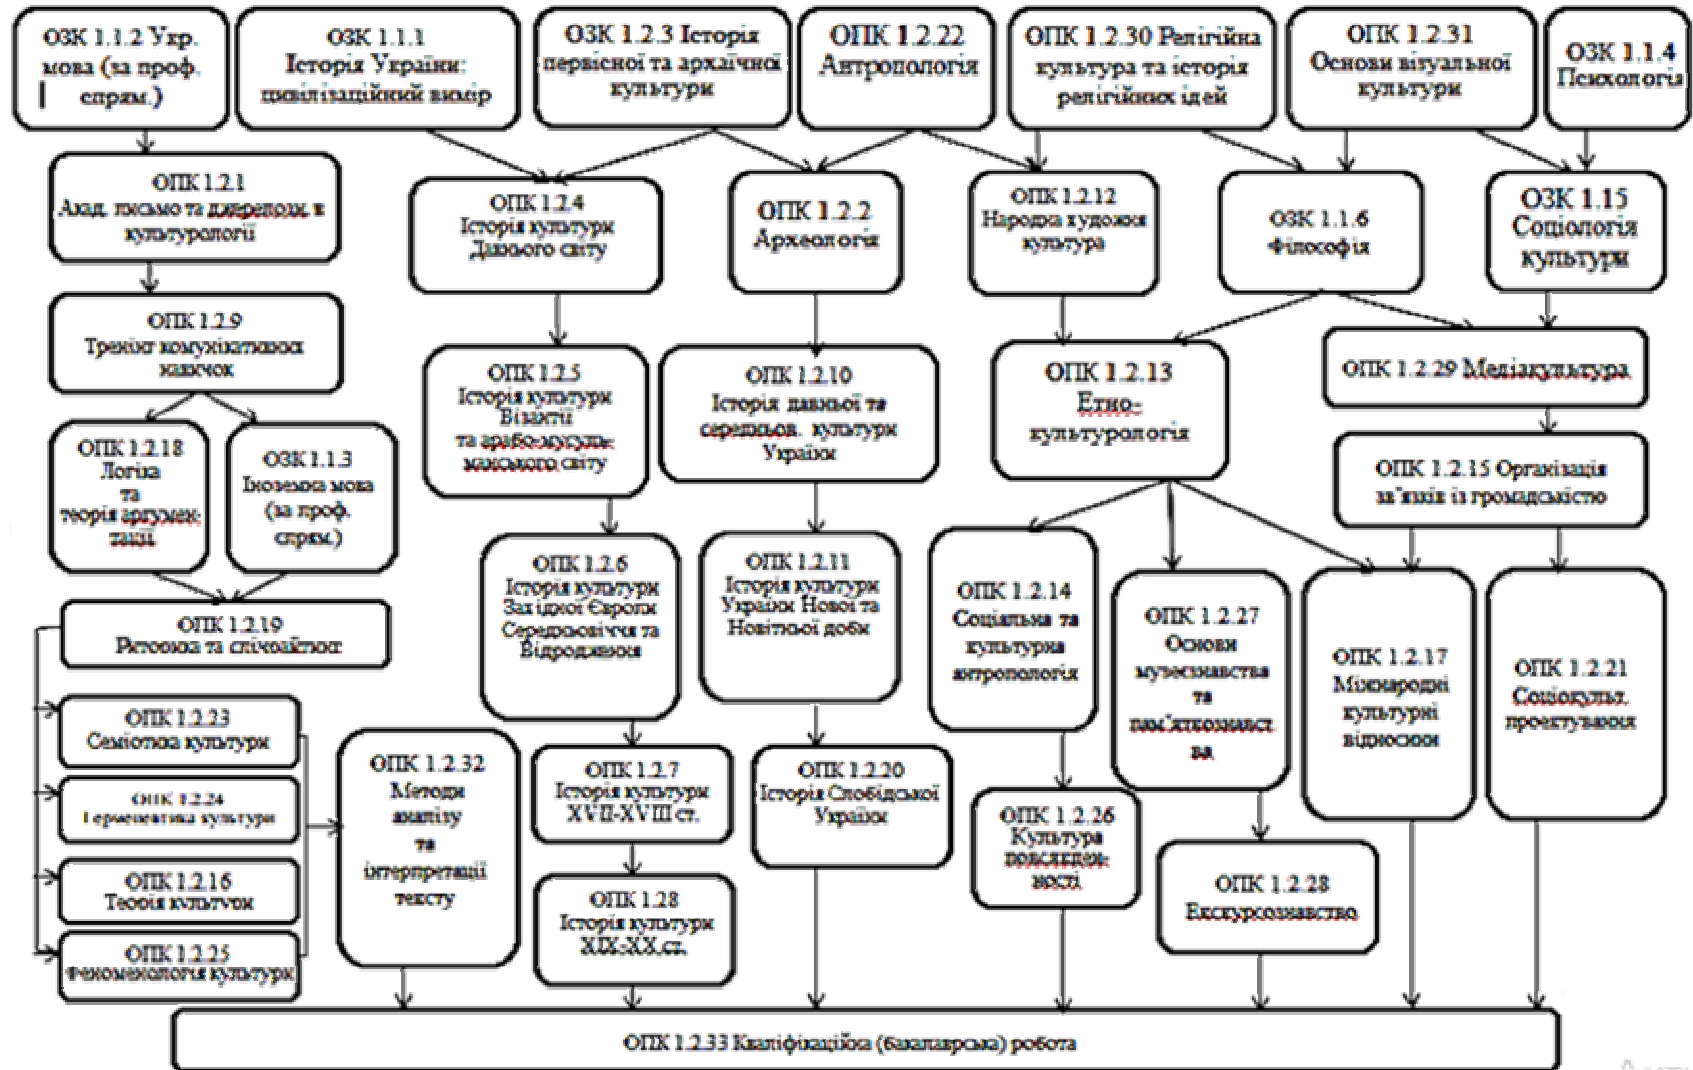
ОЗК 1.1.2 Укр. мова (за проф. спрям.)

ОЗК 1.1.1 Історія України: цивілізаційний вимір

ОЗК 1.2.3 Історія первісної та архаїчної культури

ОПК 1.2.22 Антропологія

ОПК 1.2.30 Релігійна культура та історія релігійних ідей

ОПК 1.2.31 Основи візуальної культури

ОЗК 1.1.4 Психологія

ОПК 1.2.1 Акад. письмо та джерелозн. в культурології

ОПК 1.2.4 Історія культури Давнього світу

ОПК 1.2.2 Археологія

ОПК 1.2.12 Народна художня культура

ОЗК 1.1.6 Філософія

ОЗК 1.15 Соціологія культури

ОПК 1.2.9 Тренінг комунікативних навичок

ОПК 1.2.5 Історія культури Візантії та арабо-мусульманського світу

ОПК 1.2.10 Історія давньої та середньов. культури України

ОПК 1.2.13 Етно-культурологія

ОПК 1.2.29 Медіакультура

ОПК 1.2.18 Логіка та теорія аргументації

ОЗК 1.1.3 Іноземна мова (за проф. спрям.)

ОПК 1.2.15 Організація зв'язків із громадськістю

ОПК 1.2.6 Історія культури Західної Європи Середньовіччя та Відродження

ОПК 1.2.11 Історія культури України Нової та Новітньої доби

ОПК 1.2.14 Соціальна та культурна антропологія

ОПК 1.2.27 Основи музеєзнавства та пам'яткознавства

ОПК 1.2.17 Міжнародні культурні відносини

ОПК 1.2.21 Соціокульт. проектування

ОПК 1.2.19 Риторика та спічрайтінг

ОПК 1.2.23 Семіотика культури

ОПК 1.2.24 Герменевтика культури

ОПК 1.2.16 Теорія культури

ОПК 1.2.25 Феноменологія культури

ОПК 1.2.32 Методи аналізу та інтерпретації тексту

ОПК 1.2.7 Історія культури XVII-XVIII ст.

ОПК 1.28 Історія культури XIX-XX ст.

ОПК 1.2.20 Історія Слобідської України

ОПК 1.2.26 Культура повсякденності

ОПК 1.2.28 Екскурсознавство

ОПК 1.2.33 Кваліфікаційна (бакалаврська) робота